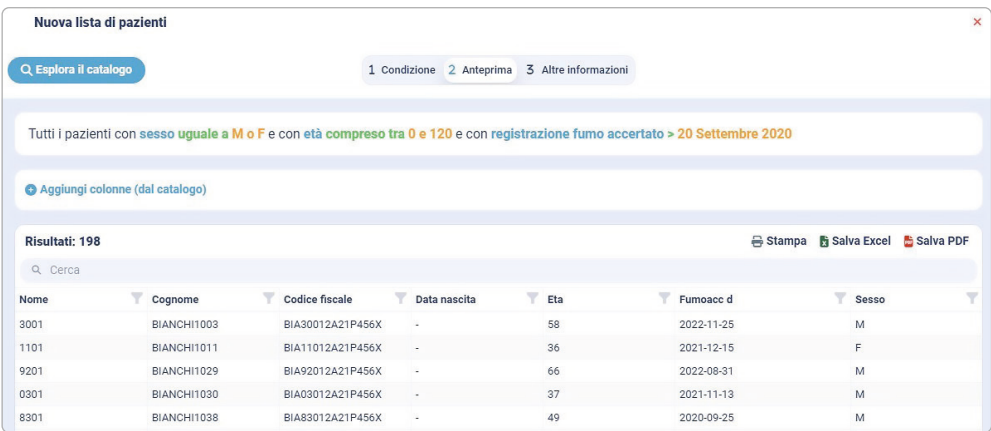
Nuova lista di pazienti

×

Esplora il catalogo

1 Condizione 2 Anteprima 3 Altre informazioni

Tutti i pazienti con sesso uguale a M o F e con età compreso tra 0 e 120 e con registrazione fumo accertato > 20 Settembre 2020

Aggiungi colonne (dal catalogo)

Risultati: 198

Stampa Salva Excel Salva PDF

Cerca

| Nome | Cognome | Codice fiscale | Data nascita | Eta | Fumoacc d | Sesso |
|---|---|---|---|---|---|---|
| 3001 | BIANCHI1003 | BIA30012A21P456X | - | 58 | 2022-11-25 | M |
| 1101 | BIANCHI1011 | BIA11012A21P456X | - | 36 | 2021-12-15 | F |
| 9201 | BIANCHI1029 | BIA92012A21P456X | - | 66 | 2022-08-31 | M |
| 0301 | BIANCHI1030 | BIA03012A21P456X | - | 37 | 2021-11-13 | M |
| 8301 | BIANCHI1038 | BIA83012A21P456X | - | 49 | 2020-09-25 | M |